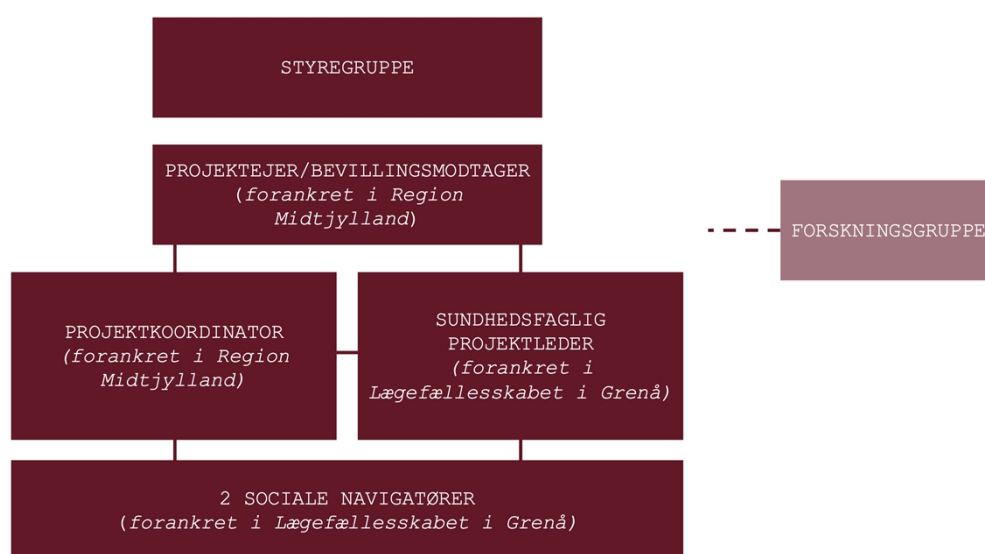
STYREGRUPPE

PROJEKTEJER/BEVILLINGSMODTAGER
(forankret i Region Midtjylland)

FORSKNINGSGRUPPE

PROJEKTKOORDINATOR
(forankret i Region Midtjylland)

SUNDHEDSFAGLIG PROJEKTLEDER
(forankret i Lægefællesskabet i Grenå)

2 SOCIALE NAVIGATØRER
(forankret i Lægefællesskabet i Grenå)